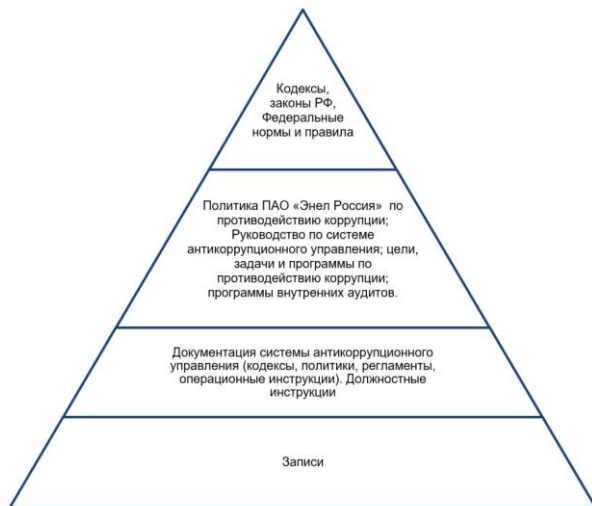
Кодексы, законы РФ, Федеральные нормы и правила

Политика ПАО «Энел Россия» по противодействию коррупции; Руководство по системе антикоррупционного управления; цели, задачи и программы по противодействию коррупции; программы внутренних аудитов.

Документация системы антикоррупционного управления (кодексы, политики, регламенты, операционные инструкции). Должностные инструкции

Записи